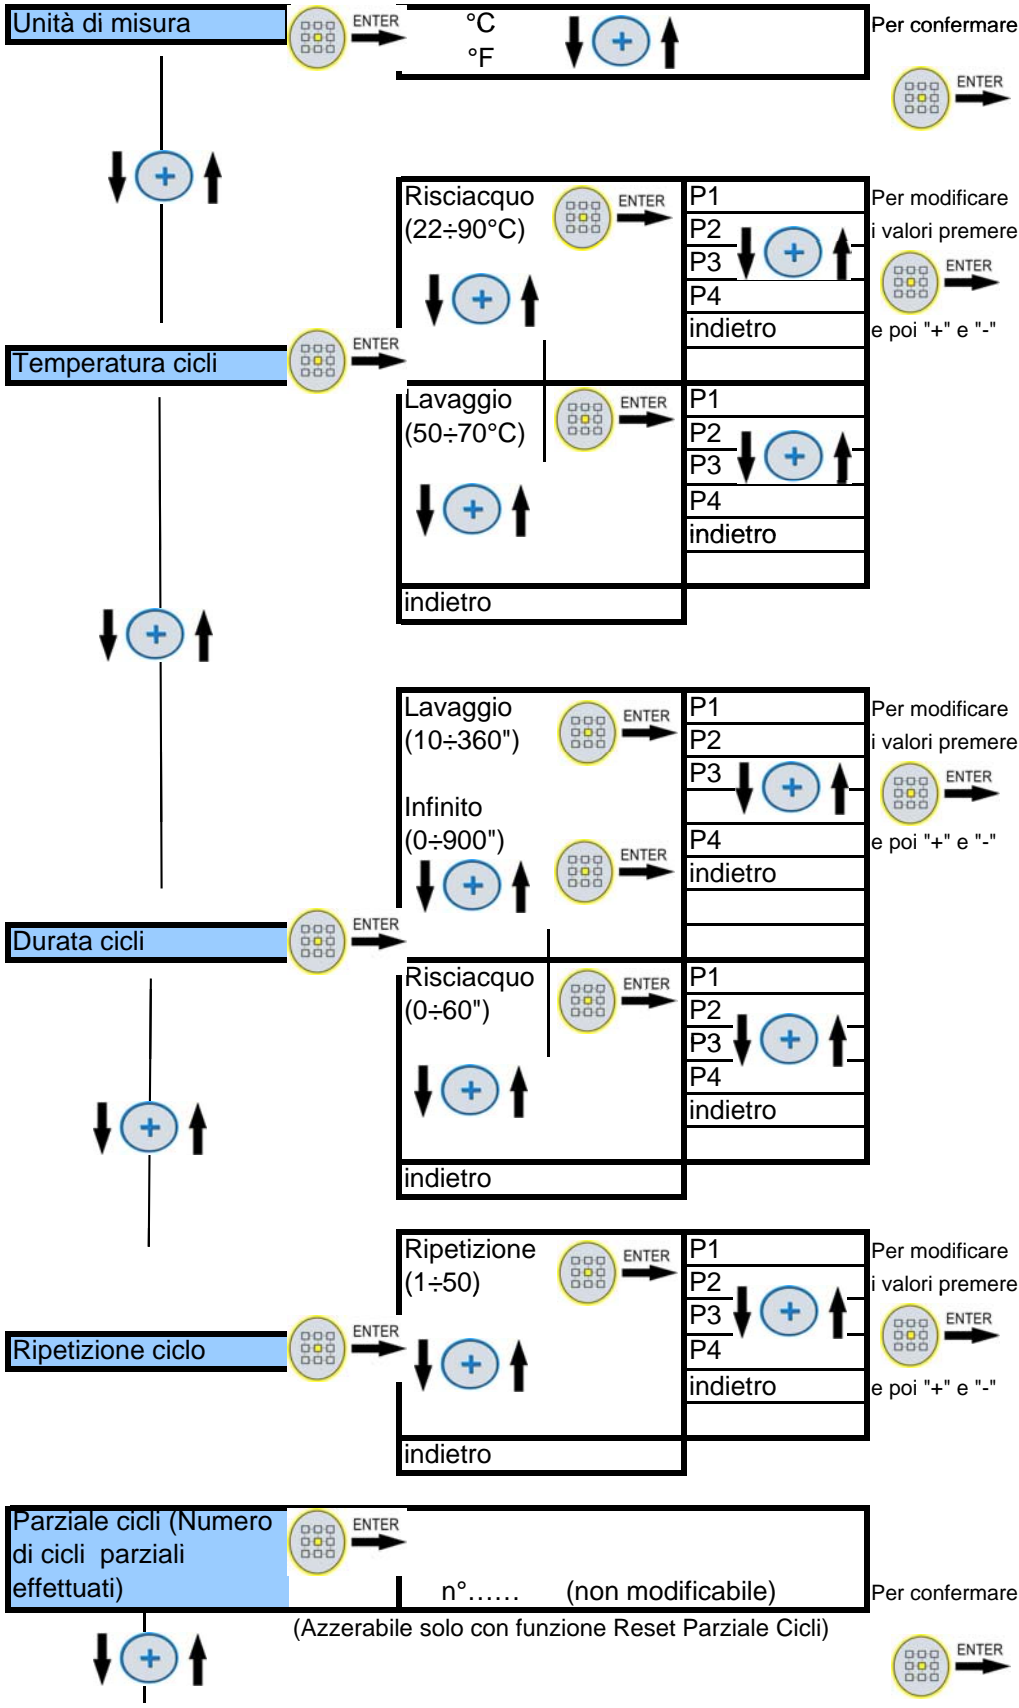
Unità di misura
ENTER
°C
°F
Per confermare
ENTER

Risciacquo (22÷90°C)
ENTER
P1
P2
P3
P4
indietro
Per modificare i valori premere
ENTER
e poi "+" e "-"

Temperatura cicli
ENTER

Lavaggio (50÷70°C)
ENTER
P1
P2
P3
P4
indietro

indietro

Lavaggio (10÷360")
ENTER
P1
P2
P3
P4
indietro
Per modificare i valori premere
ENTER
e poi "+" e "-"

Infinito (0÷900")
ENTER

Durata cicli
ENTER

Risciacquo (0÷60")
ENTER
P1
P2
P3
P4
indietro

indietro

Ripetizione (1÷50)
ENTER
P1
P2
P3
P4
indietro
Per modificare i valori premere
ENTER
e poi "+" e "-"

Ripetizione ciclo
ENTER

indietro

Parziale cicli (Numero di cicli parziali effettuati)
ENTER
n°...... (non modificabile)
Per confermare
(Azzerabile solo con funzione Reset Parziale Cicli)
ENTER